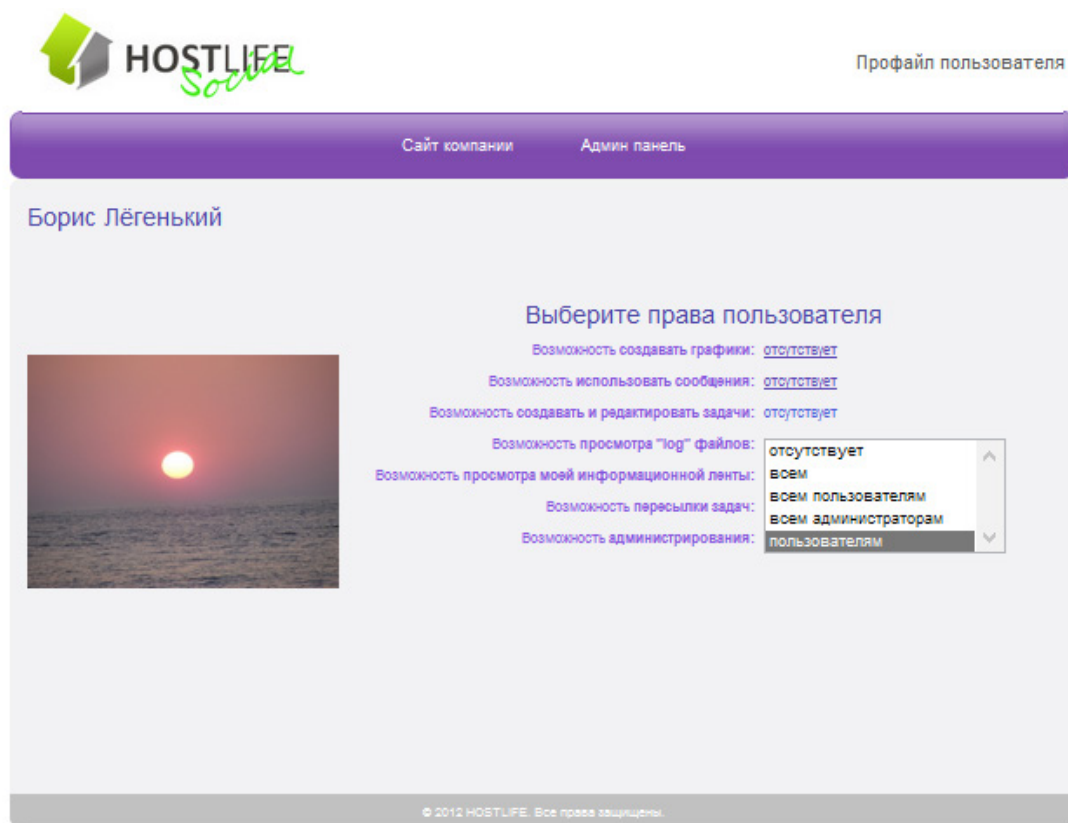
HOSTLIFE Social

Профайл пользователя

Сайт компании Админ панель

Борис Лёгенький

Выберите права пользователя

Возможность создавать графики: отсутствует

Возможность использовать сообщения: отсутствует

Возможность создавать и редактировать задачи: отсутствует

Возможность просмотра "log" файлов:

Возможность просмотра моей информационной ленты:

Возможность пересылки задач:

Возможность администрирования:

отсутствует
всем
всем пользователям
всем администраторам
пользователям

© 2012 HOSTLIFE. Все права защищены.